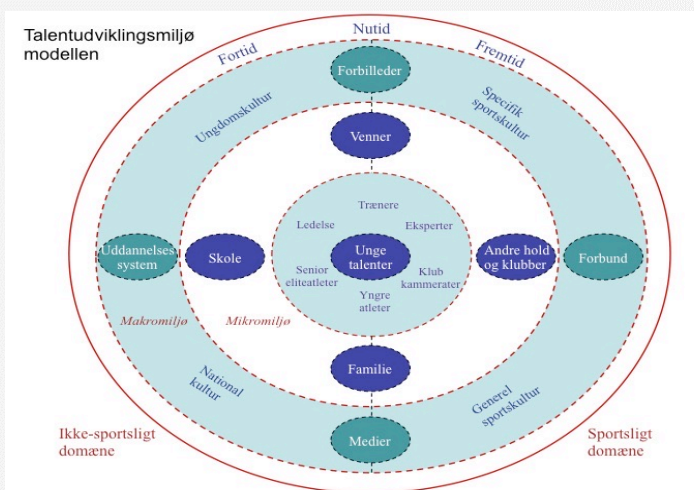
Talentudviklingsmiljø modellen

Fortid

Nutid

Fremtid

Forbilleder

Ungdomskultur

Specifik sportskultur

Venner

Trænere

Ledelse

Eksperter

Uddannelses system

Skole

Unge talenter

Andre hold og klubber

Forbund

Senior eliteatleter

Klub kammerater

Yngre atleter

Makromiljø

Mikromiljø

Familie

National kultur

Generel sportskultur

Ikke-sportsligt domæne

Medier

Sportsligt domæne